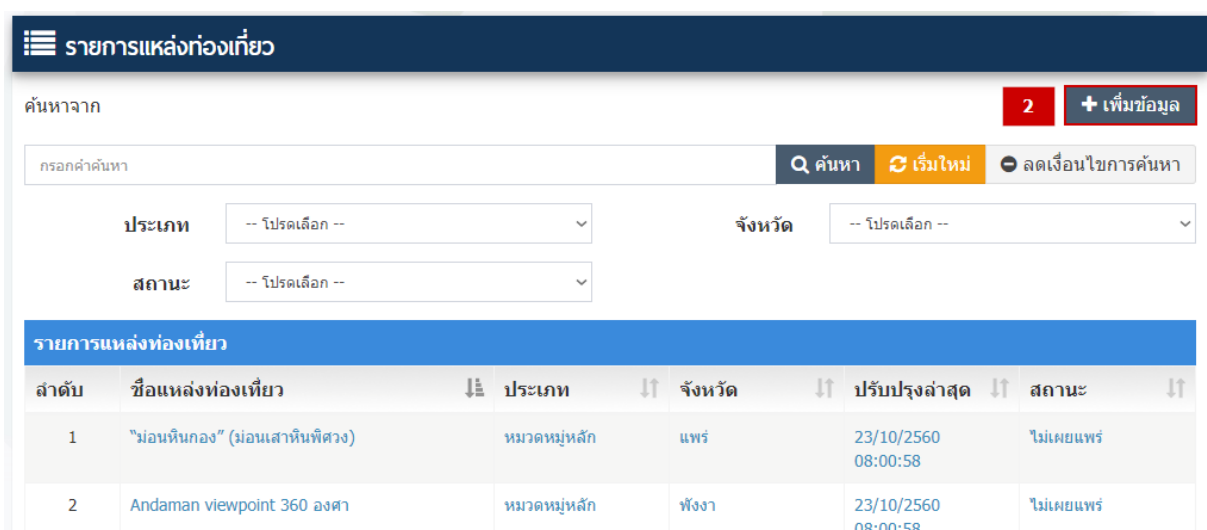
รายการแหล่งท่องเที่ยว

ค้นหาจาก

2

+ เพิ่มข้อมูล

กรอกคำค้นหา

ค้นหา

เริ่มใหม่

ลดเงื่อนไขการค้นหา

ประเภท -- โปรดเลือก --

จังหวัด -- โปรดเลือก --

สถานะ -- โปรดเลือก --

รายการแหล่งท่องเที่ยว

| ลำดับ | ชื่อแหล่งท่องเที่ยว | ประเภท | จังหวัด | ปรับปรุงล่าสุด | สถานะ |
|---|---|---|---|---|---|
| 1 | "ม่อนหินกอง" (ม่อนเสาหินพิศวง) | หมวดหมู่หลัก | แพร่ | 23/10/2560 08:00:58 | ไม่เผยแพร่ |
| 2 | Andaman viewpoint 360 องศา | หมวดหมู่หลัก | พังงา | 23/10/2560 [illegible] | ไม่เผยแพร่ |